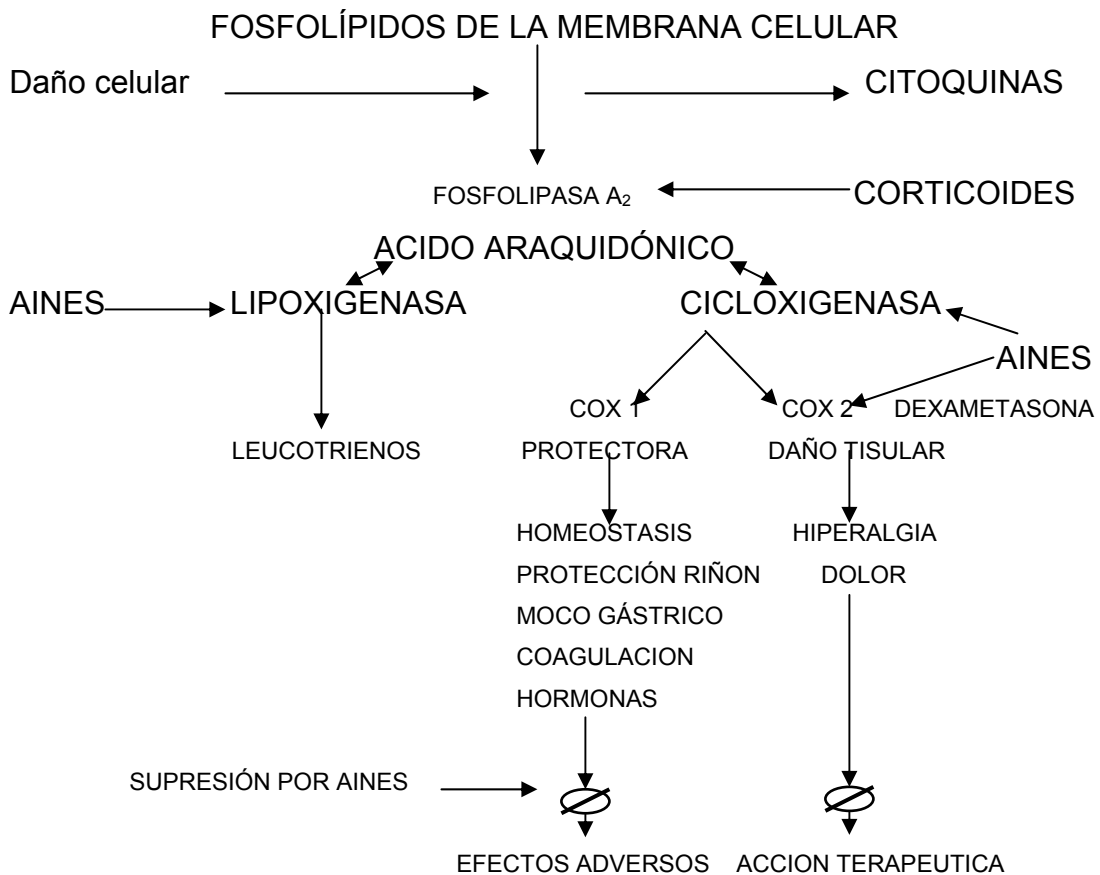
FOSFOLÍPIDOS DE LA MEMBRANA CELULAR

Daño celular

CITOQUINAS

FOSFOLIPASA $A_2$

CORTICOIDES

ACIDO ARAQUIDÓNICO

AINES

LIPOXIGENASA

CICLOXIGENASA

AINES

LEUCOTRIENOS

COX 1

PROTECTORA

COX 2

DAÑO TISULAR

DEXAMETASONA

HOMEOSTASIS
PROTECCIÓN RIÑON
MOCO GÁSTRICO
COAGULACION
HORMONAS

HIPERALGIA
DOLOR

SUPRESIÓN POR AINES

EFECTOS ADVERSOS

ACCION TERAPEUTICA